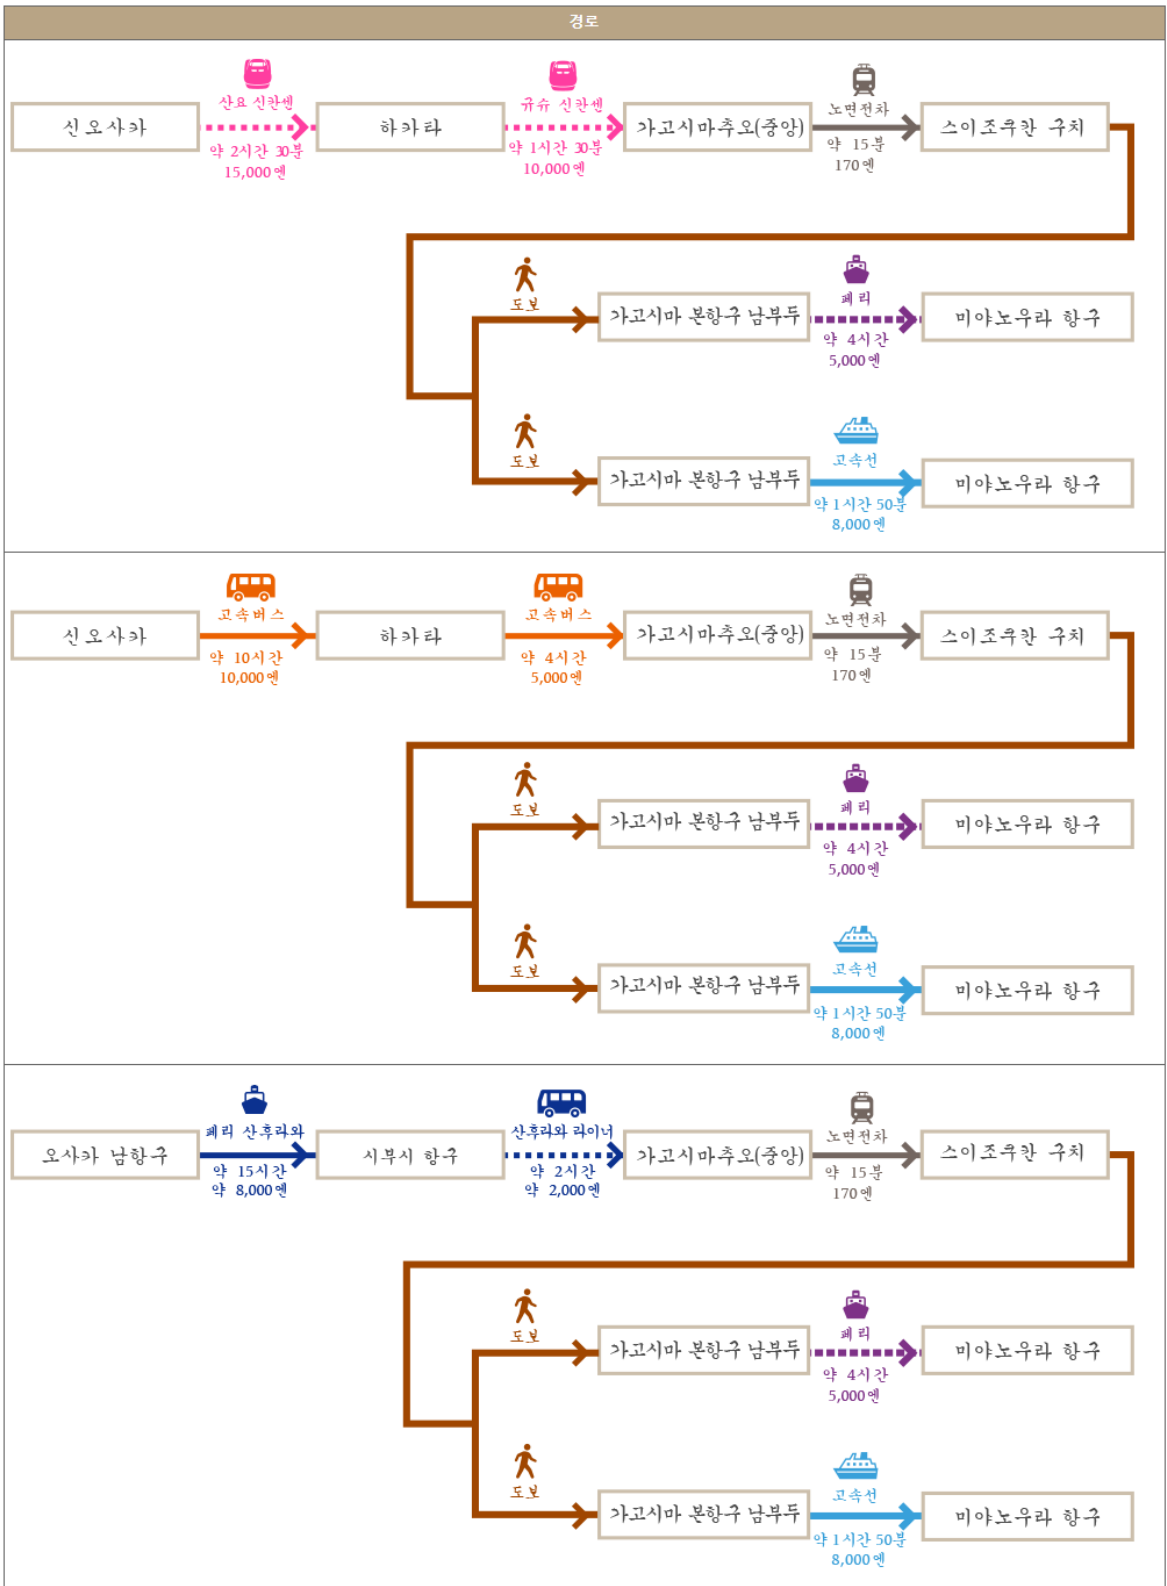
경로

신오사카
산요 신칸센
약 2시간 30분
15,000 엔
하카타
규슈 신칸센
약 1시간 30분
10,000 엔
가고시마추오(중앙)
노면전차
약 15분
170 엔
스이조쿠칸 구치

도보
가고시마 본항구 남부두
페리
약 4시간
5,000 엔
미야노우라 항구

도보
가고시마 본항구 남부두
고속선
약 1시간 50분
8,000 엔
미야노우라 항구

신오사카
고속버스
약 10시간
10,000 엔
하카타
고속버스
약 4시간
5,000 엔
가고시마추오(중앙)
노면전차
약 15분
170 엔
스이조쿠칸 구치

도보
가고시마 본항구 남부두
페리
약 4시간
5,000 엔
미야노우라 항구

도보
가고시마 본항구 남부두
고속선
약 1시간 50분
8,000 엔
미야노우라 항구

오사카 남항구
페리 산후라와
약 15시간
약 8,000 엔
시부시 항구
산후라와 라이너
약 2시간
약 2,000 엔
가고시마추오(중앙)
노면전차
약 15분
170 엔
스이조쿠칸 구치

도보
가고시마 본항구 남부두
페리
약 4시간
5,000 엔
미야노우라 항구

도보
가고시마 본항구 남부두
고속선
약 1시간 50분
8,000 엔
미야노우라 항구